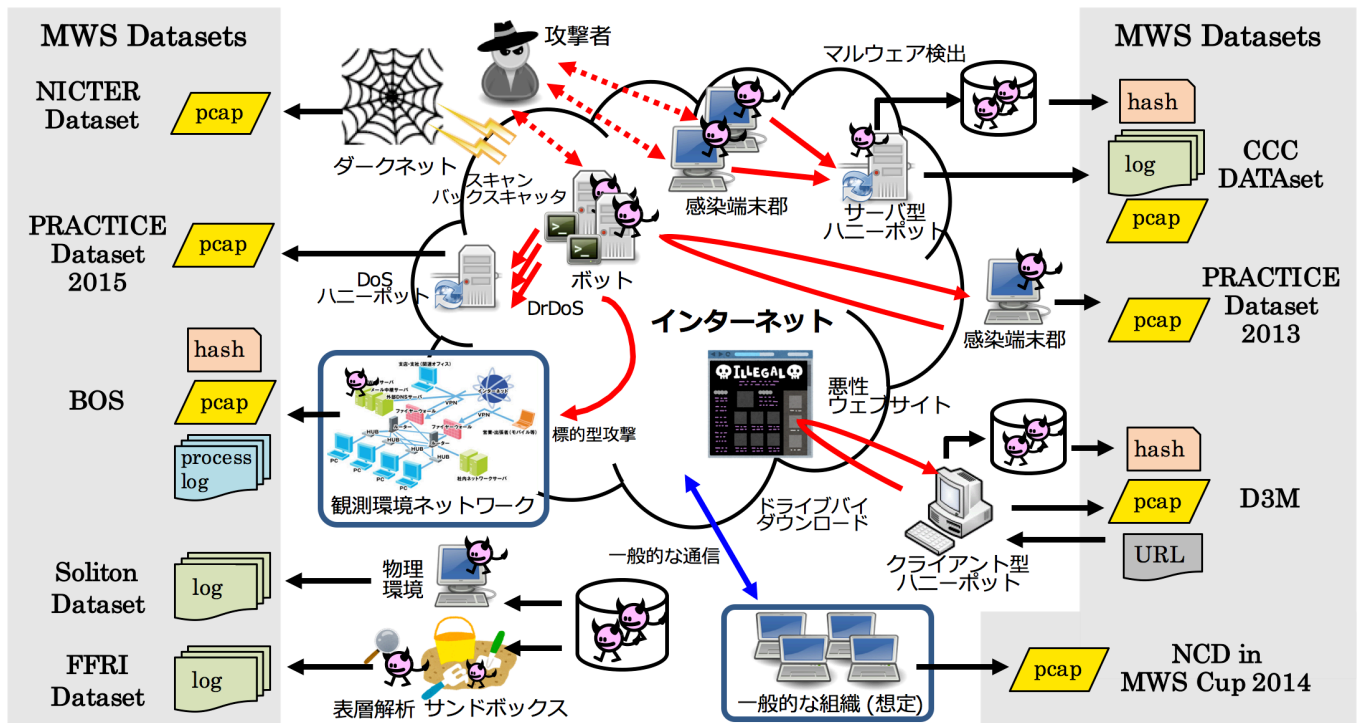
MWS Datasets

NICTER Dataset
pcap

PRACTICE Dataset 2015
pcap

hash
BOS
pcap
process log

Soliton Dataset
log

FFRI Dataset
log

攻撃者
ダークネット
スキャン
バックスキャッタ
DoS
ハニーポット
ボット
DrDoS
感染端末群
マルウェア検出
サーバ型
ハニーポット
インターネット
感染端末群
標的型攻撃
観測環境ネットワーク
ILLEGAL
悪性
ウェブサイト
ドライブバイ
ダウンロード
クライアント型
ハニーポット
一般的な通信
物理
環境
表層解析
サンドボックス
一般的な組織 (想定)

MWS Datasets

hash
log
pcap
CCC DATAset

pcap
PRACTICE Dataset 2013

hash
pcap
URL
D3M

pcap
NCD in MWS Cup 2014